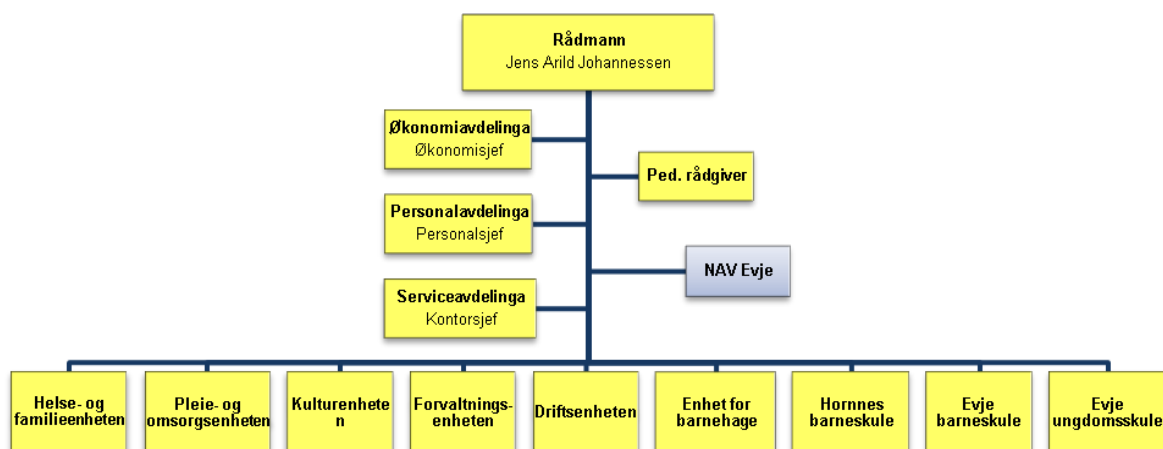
Rådmann
Jens Arild Johannessen

Økonomiavdelinga
Økonomisjef

Ped. rådgiver

Personalavdelinga
Personalsjef

NAV Evje

Serviceavdelinga
Kontorsjef

Helse- og familieenheten

Pleie- og omsorgsenheten

Kulturenheten

Forvaltningsenheten

Driftsenheten

Enhet for barnehage

Hornnes barneskule

Evje barneskule

Evje ungdomsskule